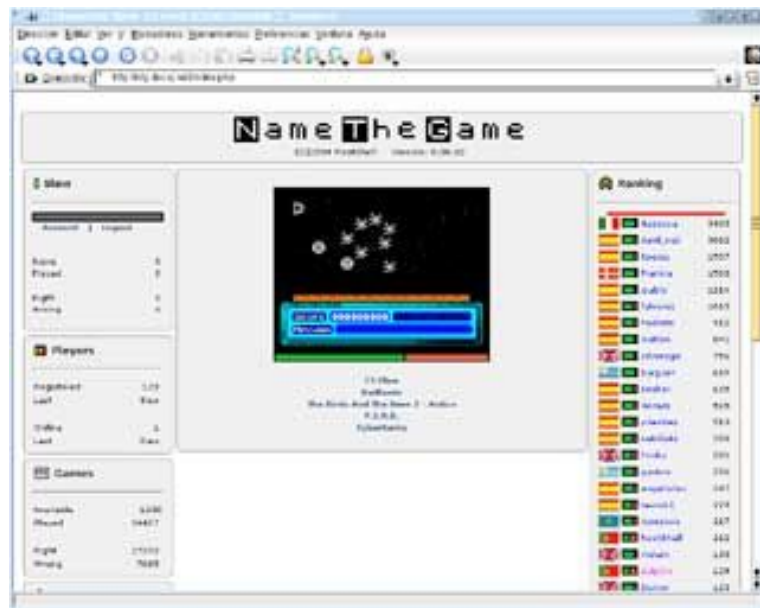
Archivo Editar Ver Ir Marcadores Herramientas Preferencias Ventana Ayuda

Dirección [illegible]

NameTheGame

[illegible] Version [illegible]

Me

Account | Logout

Score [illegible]
Played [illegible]

Right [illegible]
Wrong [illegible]

Players

Registered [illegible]
Last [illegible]

Online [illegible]
Last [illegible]

Games

Available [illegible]
Played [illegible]

Right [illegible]
Wrong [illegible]

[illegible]
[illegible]
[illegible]
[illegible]
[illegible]

Ranking

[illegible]